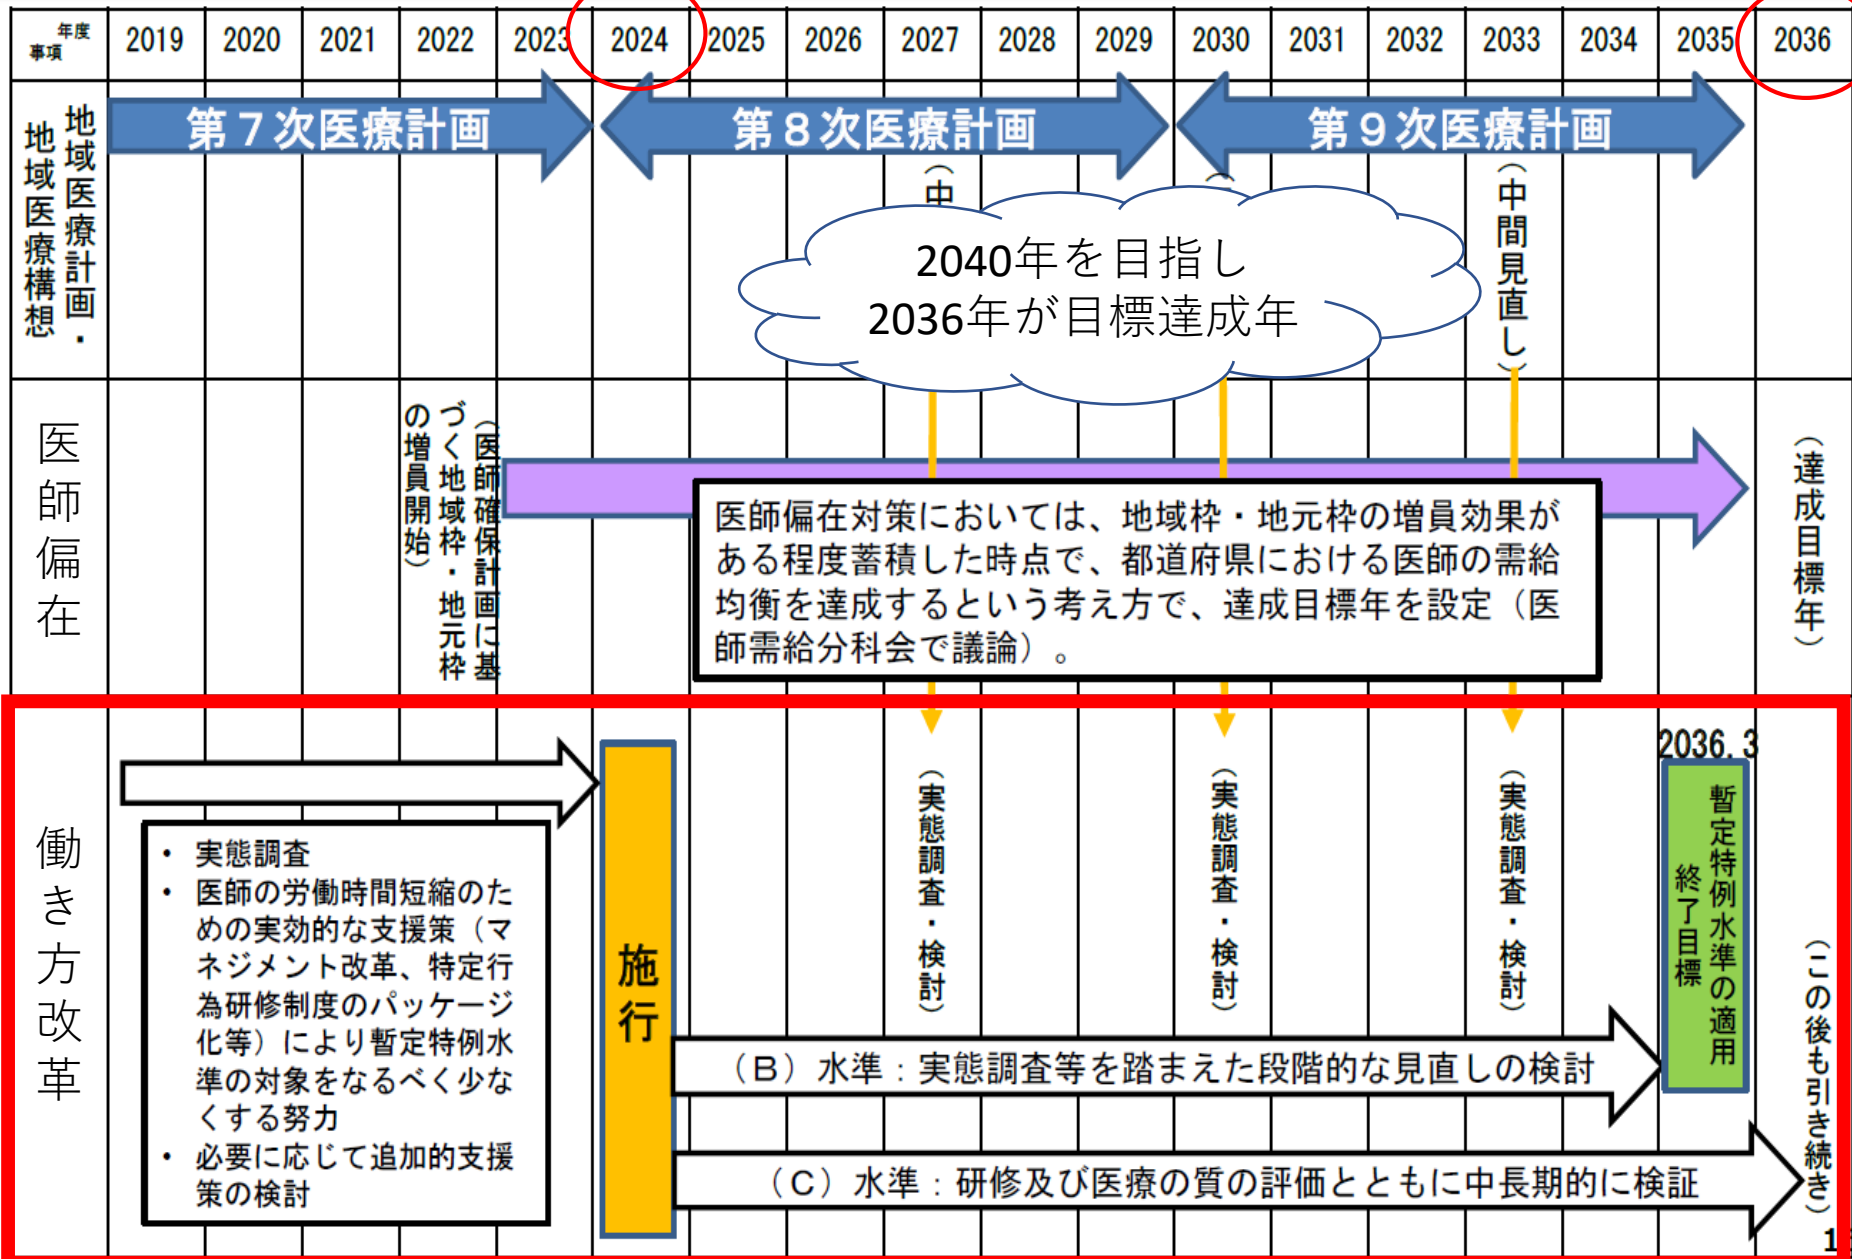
| 年度 事項 | 2019 | 2020 | 2021 | 2022 | 2023 | 2024 | 2025 | 2026 | 2027 | 2028 | 2029 | 2030 | 2031 | 2032 | 2033 | 2034 | 2035 | 2036 |
|---|---|---|---|---|---|---|---|---|---|---|---|---|---|---|---|---|---|---|

地域医療計画・地域医療構想

第７次医療計画

第８次医療計画

第９次医療計画

（中

（中間見直し）

2040年を目指し
2036年が目標達成年

医師偏在

（医師確保計画に基づく地域枠・地元枠の増員開始）

医師偏在対策においては、地域枠・地元枠の増員効果がある程度蓄積した時点で、都道府県における医師の需給均衡を達成するという考え方で、達成目標年を設定（医師需給分科会で議論）。

（達成目標年）

働き方改革

• 実態調査
• 医師の労働時間短縮のための実効的な支援策（マネジメント改革、特定行為研修制度のパッケージ化等）により暫定特例水準の対象をなるべく少なくする努力
• 必要に応じて追加的支援策の検討

施行

（実態調査・検討）

（実態調査・検討）

（実態調査・検討）

2036. 3

暫定特例水準の適用終了目標

（B）水準：実態調査等を踏まえた段階的な見直しの検討

（C）水準：研修及び医療の質の評価とともに中長期的に検証

（この後も引き続き）

1